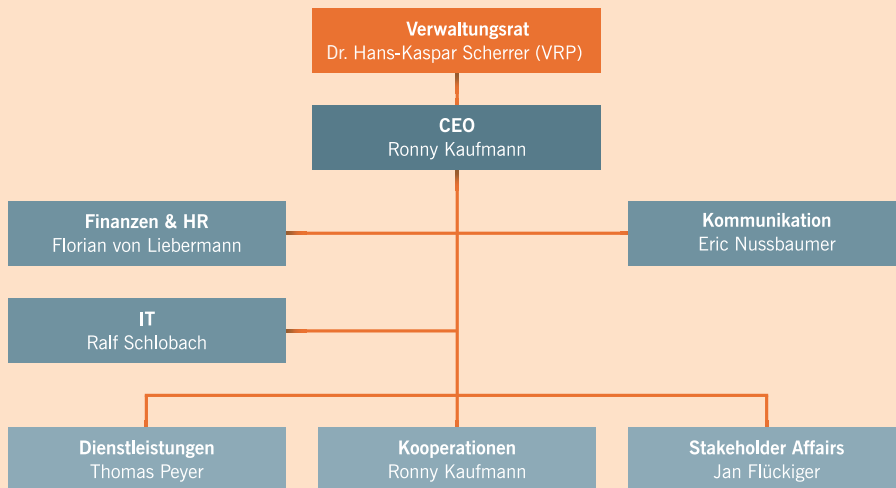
Verwaltungsrat
Dr. Hans-Kaspar Scherrer (VRP)

CEO
Ronny Kaufmann

Finanzen & HR
Florian von Liebermann

Kommunikation
Eric Nussbaumer

IT
Ralf Schlobach

Dienstleistungen
Thomas Peyer

Kooperationen
Ronny Kaufmann

Stakeholder Affairs
Jan Flückiger